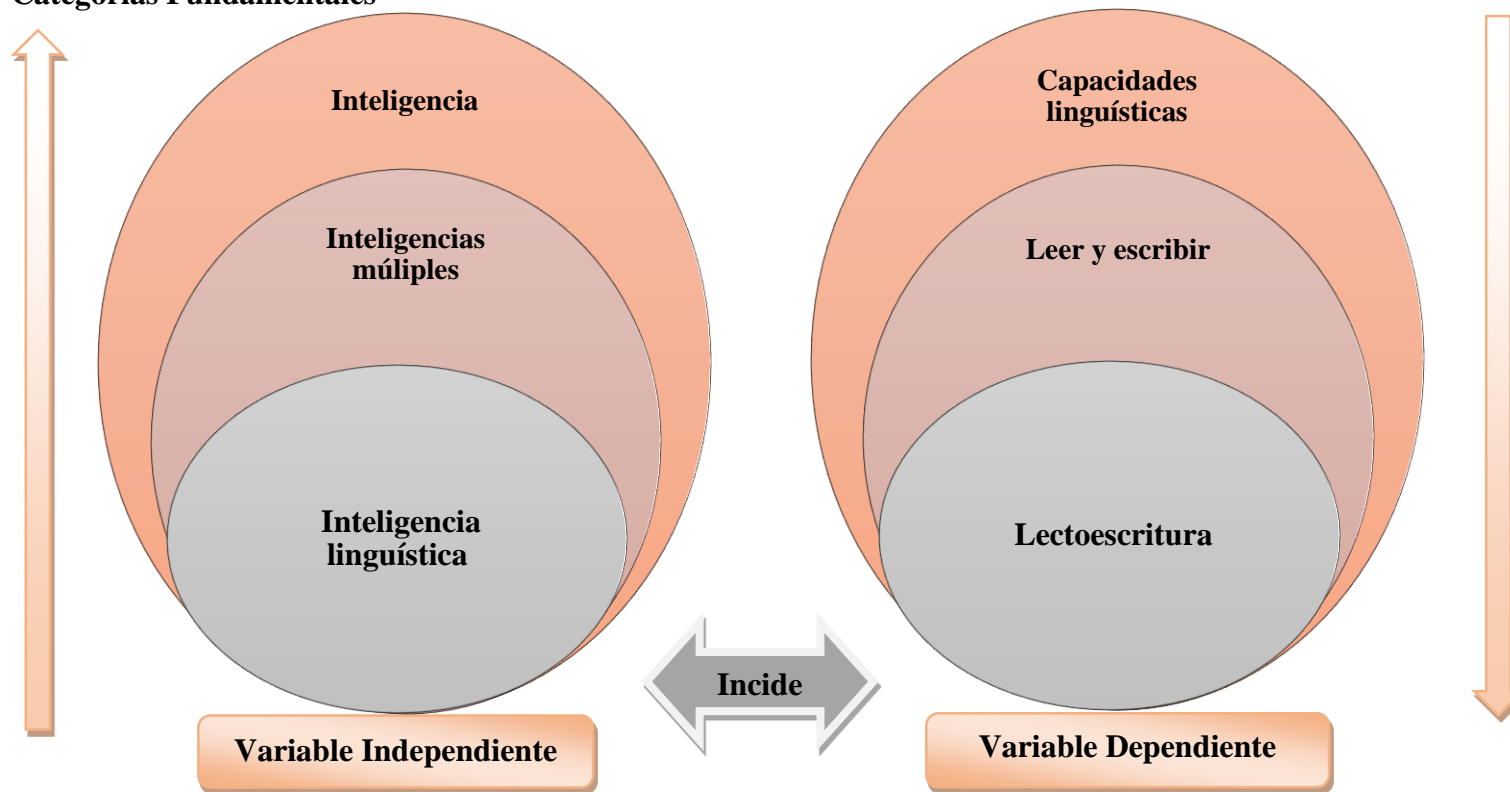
Categorías Fundamentales

Inteligencia

Inteligencias múliples

Inteligencia linguística

Capacidades linguísticas

Leer y escribir

Lectoescritura

Incide

Variable Independiente

Variable Dependiente